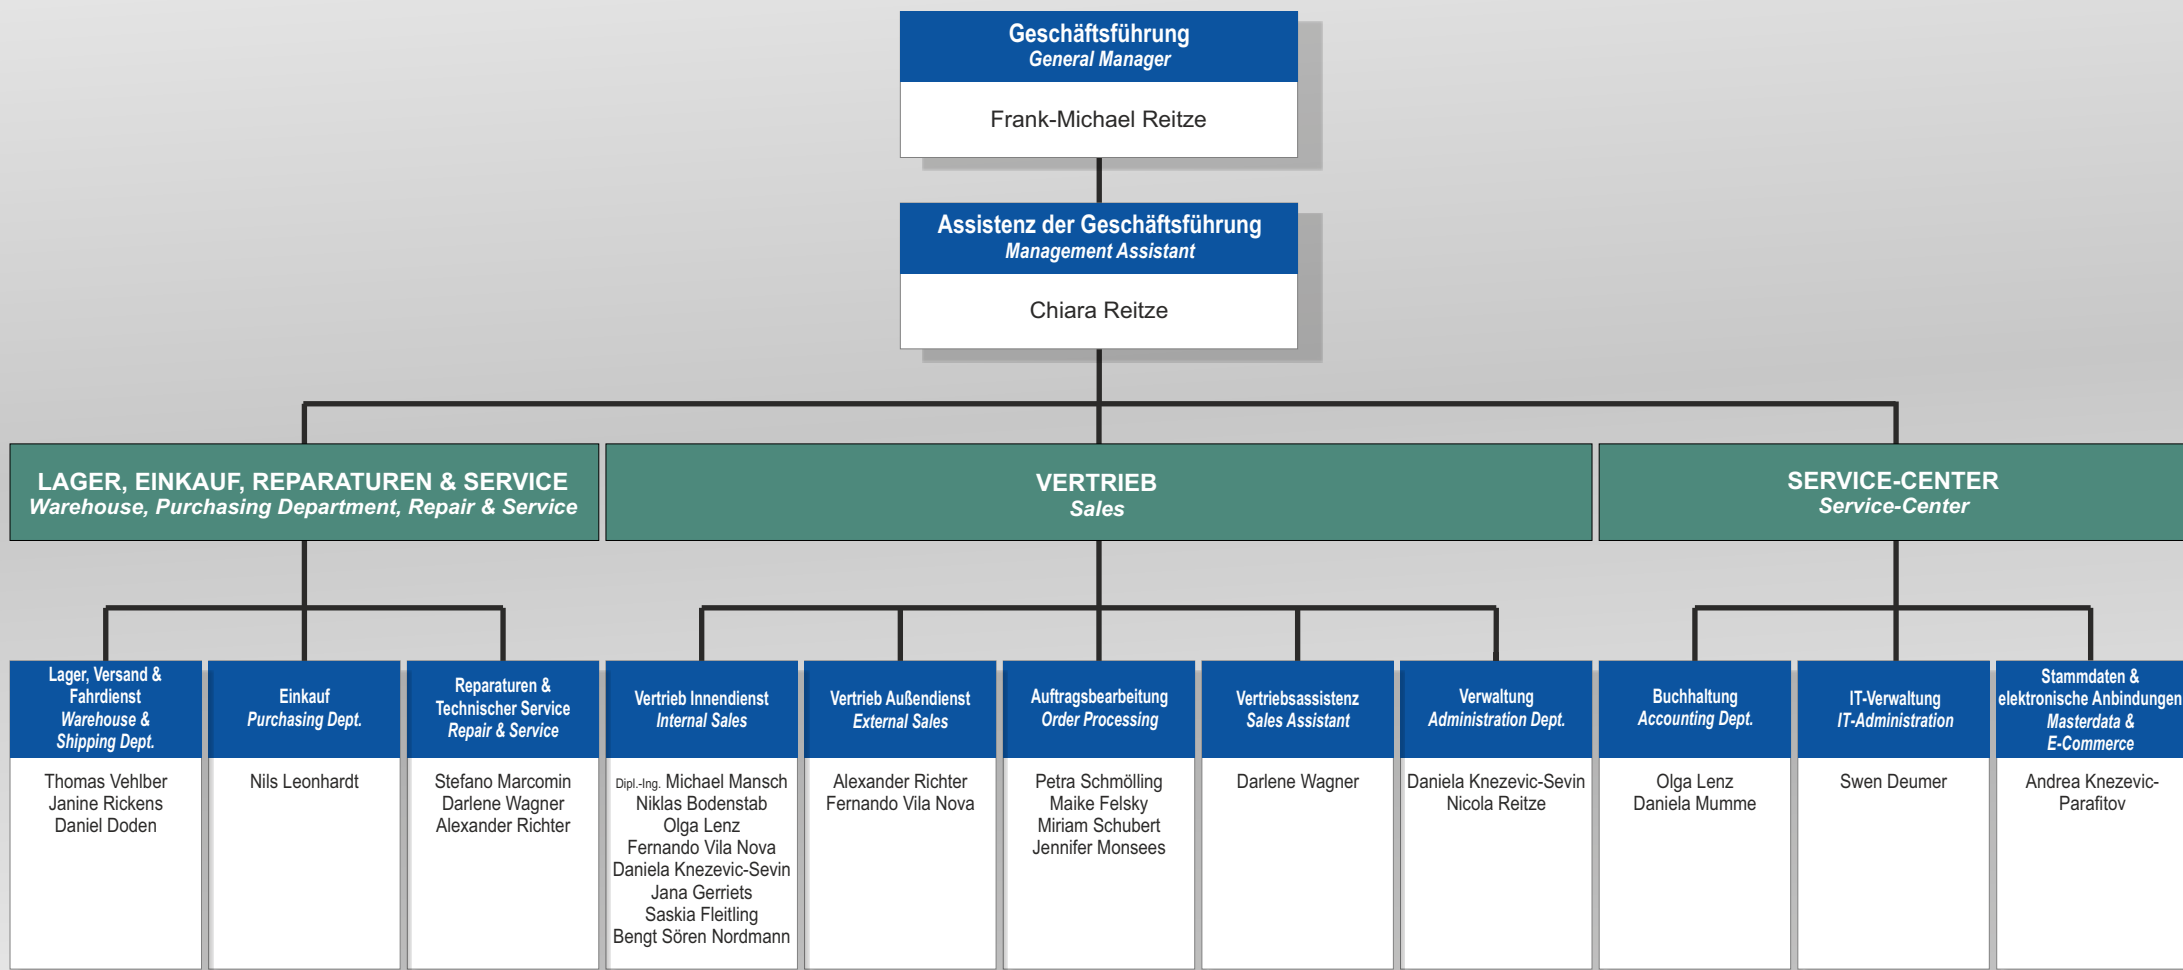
Geschäftsführung
General Manager

Frank-Michael Reitze

Assistenz der Geschäftsführung
Management Assistant

Chiara Reitze

LAGER, EINKAUF, REPARATUREN & SERVICE
Warehouse, Purchasing Department, Repair & Service

VERTRIEB
Sales

SERVICE-CENTER
Service-Center

Lager, Versand & Fahrdienst
Warehouse & Shipping Dept.

Thomas Vehlber
Janine Rickens
Daniel Doden

Einkauf
Purchasing Dept.

Nils Leonhardt

Reparaturen & Technischer Service
Repair & Service

Stefano Marcomin
Darlene Wagner
Alexander Richter

Vertrieb Innendienst
Internal Sales

Dipl.-Ing. Michael Mansch
Niklas Bodenstab
Olga Lenz
Fernando Vila Nova
Daniela Knezevic-Sevin
Jana Gerriets
Saskia Fleitling
Bengt Sören Nordmann

Vertrieb Außendienst
External Sales

Alexander Richter
Fernando Vila Nova

Auftragsbearbeitung
Order Processing

Petra Schmölling
Maike Felsky
Miriam Schubert
Jennifer Monsees

Vertriebsassistenz
Sales Assistant

Darlene Wagner

Verwaltung
Administration Dept.

Daniela Knezevic-Sevin
Nicola Reitze

Buchhaltung
Accounting Dept.

Olga Lenz
Daniela Mumme

IT-Verwaltung
IT-Administration

Swen Deumer

Stammdaten & elektronische Anbindungen
Masterdata & E-Commerce

Andrea Knezevic-Parafitov